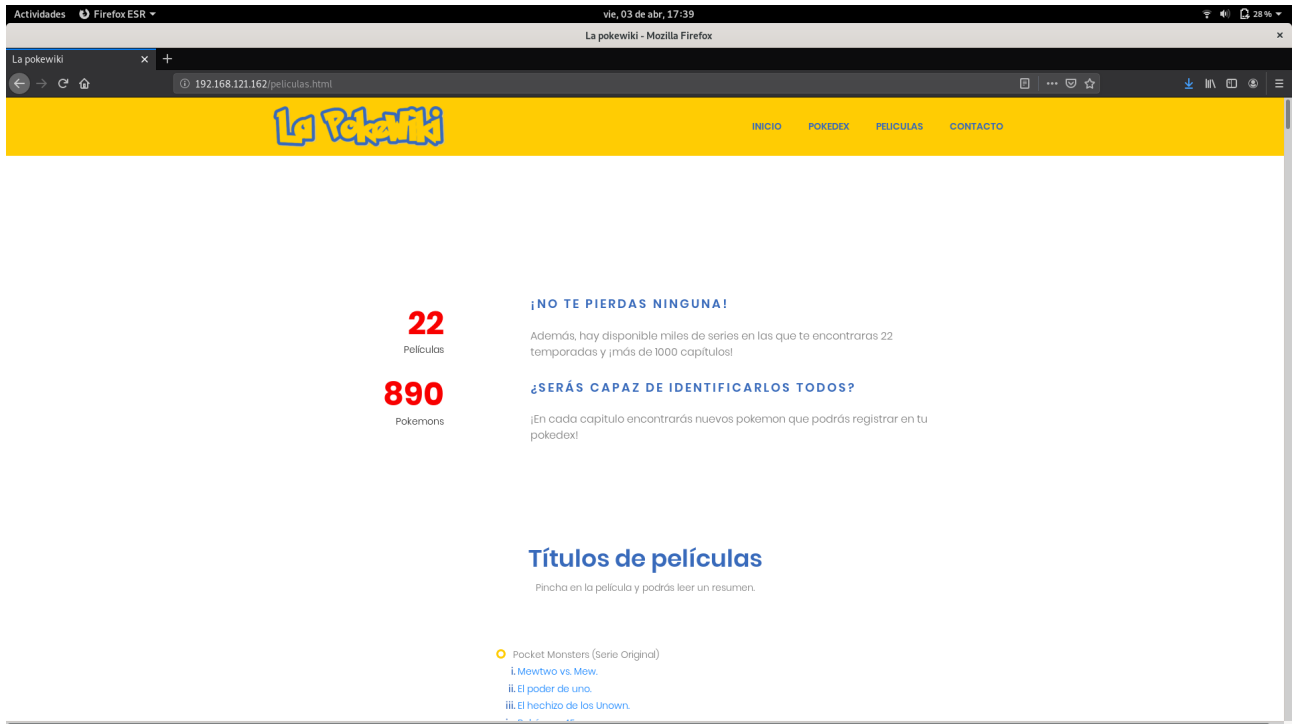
Actividades Firefox ESR ▾ vie, 03 de abr, 17:39 28 %

La pokewiki - Mozilla Firefox

La pokewiki × +

192.168.121.162/peliculas.html

La Pokewiki

INICIO POKEDEX PELICULAS CONTACTO

22
Películas

890
Pokemons

¡NO TE PIERDAS NINGUNA!

Además, hay disponible miles de series en las que te encontraras 22 temporadas y ¡más de 1000 capítulos!

¿SERÁS CAPAZ DE IDENTIFICARLOS TODOS?

¡En cada capitulo encontrarás nuevos pokemon que podrás registrar en tu pokedex!

Títulos de películas

Pincha en la película y podrás leer un resumen.

Pocket Monsters (Serie Original)
i. Mewtwo vs. Mew.
ii. El poder de uno.
iii. El hechizo de los Unown.
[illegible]